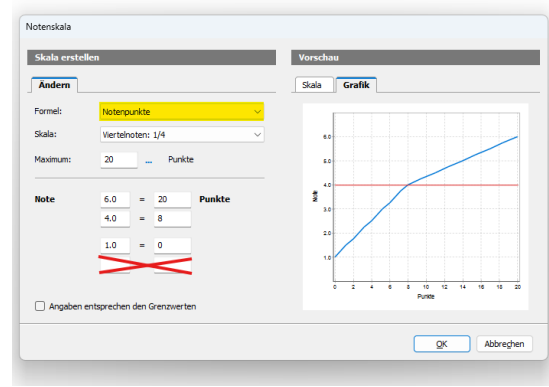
Notenskala

Skala erstellen

Ändern

Formel: Notenpunkte

Skala: Viertelnoten: 1/4

Maximum: 20 ... Punkte

Note 6.0 = 20 Punkte

4.0 = 8

1.0 = 0

Angaben entsprechen den Grenzwerten

Vorschau

Skala Grafik

Note

6.0
5.0
4.0
3.0
2.0
1.0

0 2 4 6 8 10 12 14 16 18 20

Punkte

OK Abbrechen